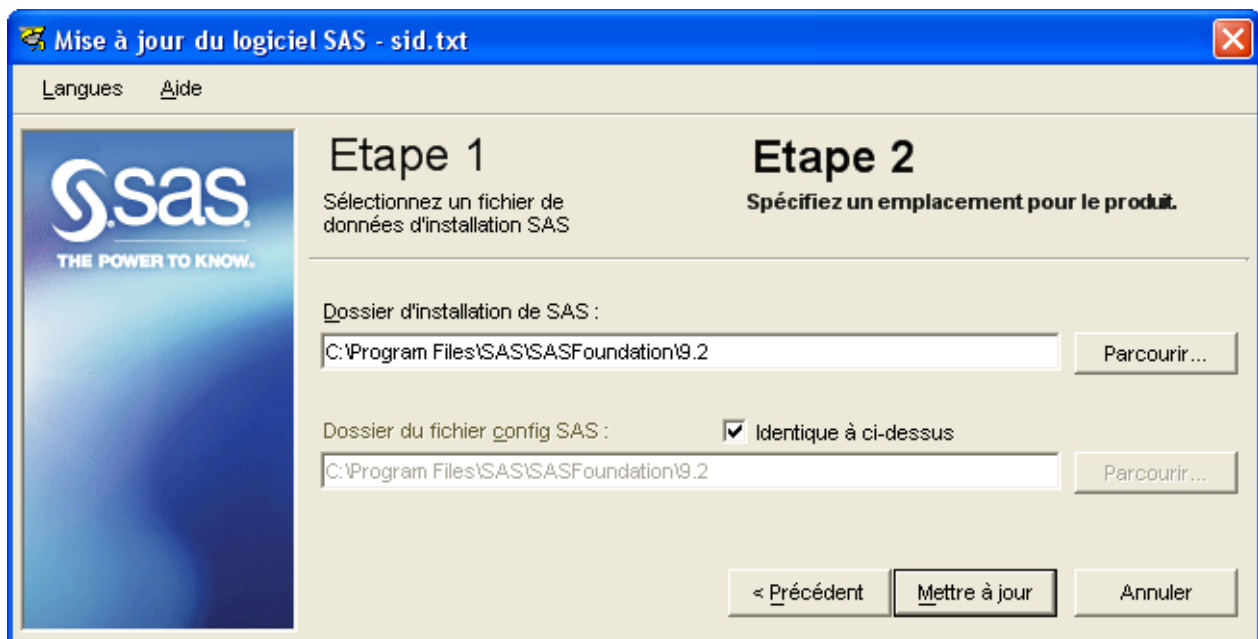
Mise à jour du logiciel SAS - sid.txt

Langues Aide

SAS
THE POWER TO KNOW.

Etape 1
Sélectionnez un fichier de données d'installation SAS

Etape 2
Spécifiez un emplacement pour le produit.

Dossier d'installation de SAS :
C:\Program Files\SAS\SASFoundation\9.2
Parcourir...

Dossier du fichier config SAS :
Identique à ci-dessus
C:\Program Files\SAS\SASFoundation\9.2
Parcourir...

< Précédent
Mettre à jour
Annuler